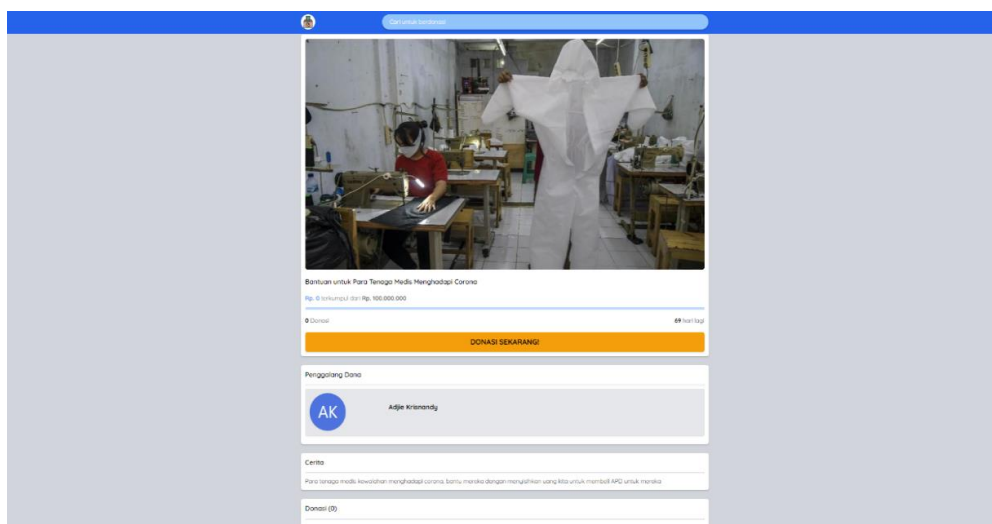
Cari untuk berdonasi

Bantuan untuk Para Tenaga Medis Menghadapi Corona

Rp. 0 terkumpul dari Rp. 100.000.000

0 Donasi

69 hari lagi

DONASI SEKARANG!

Penggalang Dana

AK

Adjie Krisnandy

Cerita

Para tenaga medis kewalahan menghadapi corona, bantu mereka dengan menyisihkan uang kita untuk membeli APD untuk mereka

Donasi (0)